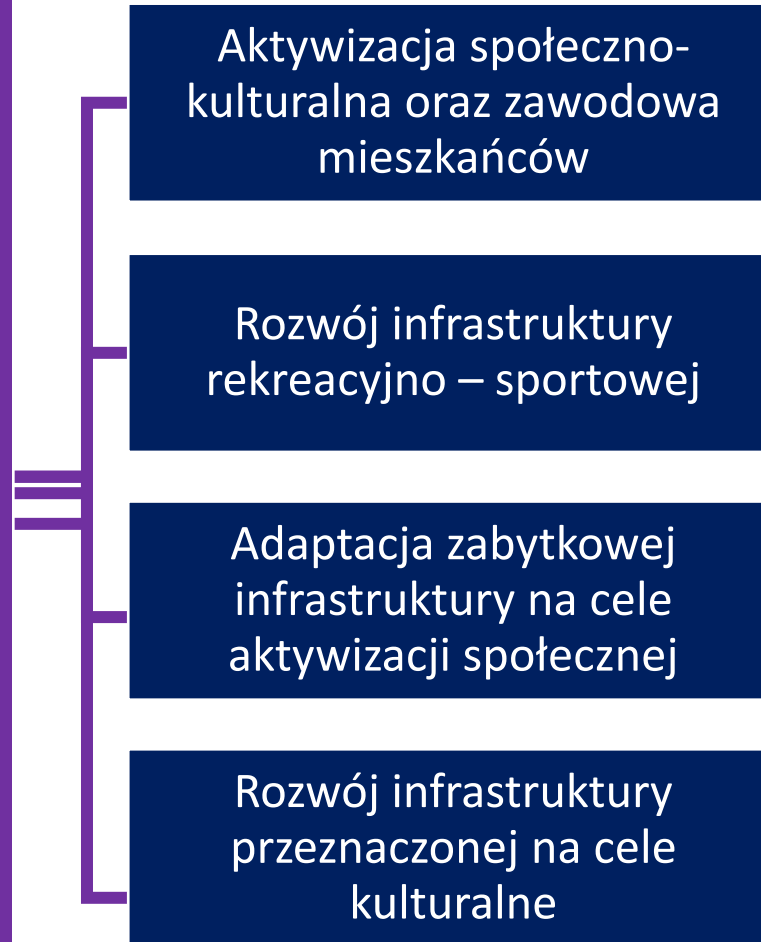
Aktywizacja społeczno-kulturalna oraz zawodowa mieszkańców

Rozwój infrastruktury rekreacyjno – sportowej

Adaptacja zabytkowej infrastruktury na cele aktywizacji społecznej

Rozwój infrastruktury przeznaczonej na cele kulturalne